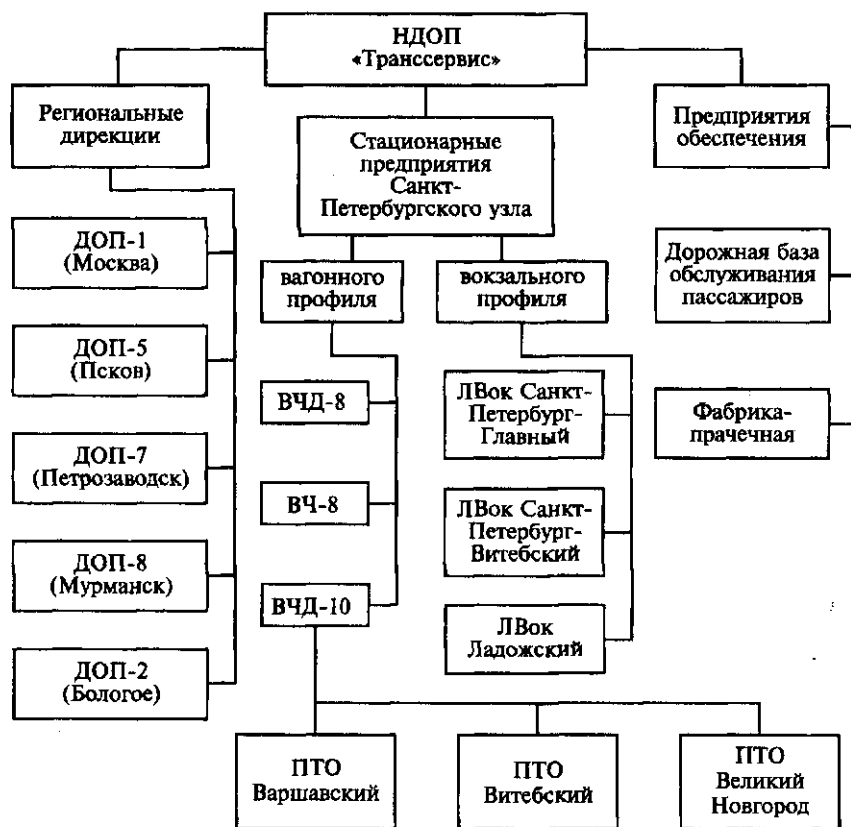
НДОП
«Транссервис»

Региональные дирекции

Стационарные предприятия Санкт-Петербургского узла

Предприятия обеспечения

ДОП-1
(Москва)

ДОП-5
(Псков)

ДОП-7
(Петрозаводск)

ДОП-8
(Мурманск)

ДОП-2
(Бологое)

вагонного профиля

вокзального профиля

ВЧД-8

ВЧ-8

ВЧД-10

ЛВок Санкт-Петербург-Главный

ЛВок Санкт-Петербург-Витебский

ЛВок Ладожский

Дорожная база обслуживания пассажиров

Фабрика-прачечная

ПТО
Варшавский

ПТО
Витебский

ПТО
Великий
Новгород